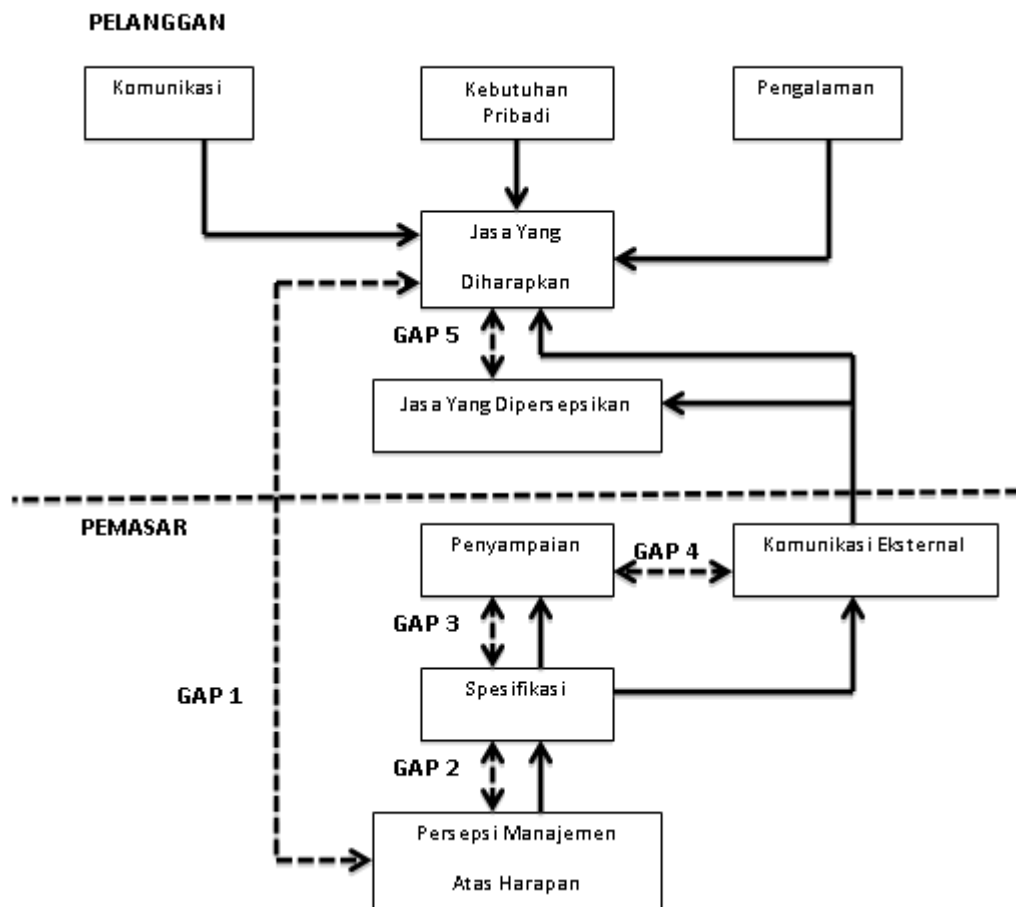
PELANGGAN

Komunikasi

Kebutuhan Pribadi

Pengalaman

Jasa Yang

Diharapkan

GAP 5

Jasa Yang Dipersepsikan

PEMASAR

Penyampaian

GAP 4

Komunikasi Eksternal

GAP 3

GAP 1

Spesifikasi

GAP 2

Persepsi Manajemen

Atas Harapan